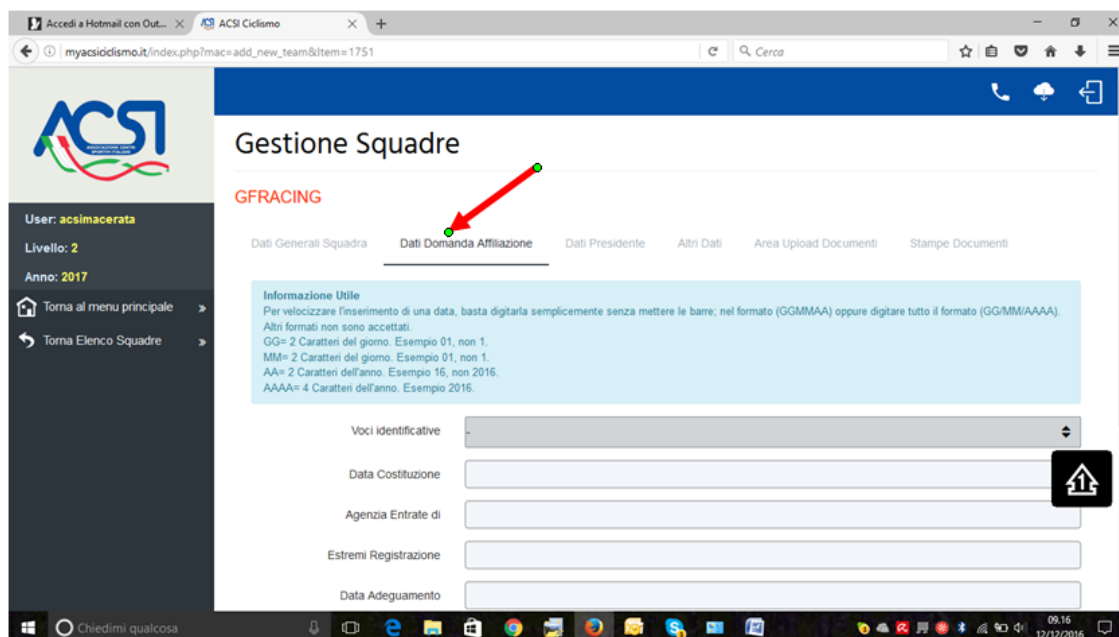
Accedi a Hotmail con Out... ×
ACSI Ciclismo ×
+

myacsiciclismo.it/index.php?mac=add_new_team&Item=1751
Cerca

ACSI
ASSOCIAZIONE CENTRI SPORTIVI ITALIANI

User: acsimacerata
Livello: 2
Anno: 2017
Torna al menu principale »
Torna Elenco Squadre »

Gestione Squadre

GFRACING

Dati Generali Squadra
Dati Domanda Affiliazione
Dati Presidente
Altri Dati
Area Upload Documenti
Stampe Documenti

Informazione Utile
Per velocizzare l'inserimento di una data, basta digitarla semplicemente senza mettere le barre; nel formato (GGMMAA) oppure digitare tutto il formato (GG/MM/AAAA). Altri formati non sono accettati.
GG= 2 Caratteri del giorno. Esempio 01, non 1.
MM= 2 Caratteri del giorno. Esempio 01, non 1.
AA= 2 Caratteri dell'anno. Esempio 16, non 2016.
AAAA= 4 Caratteri dell'anno. Esempio 2016.

Voci identificative
-
Data Costituzione
Agenzia Entrate di
Estremi Registrazione
Data Adeguamento

Chiedimi qualcosa
09.16
12/12/2016